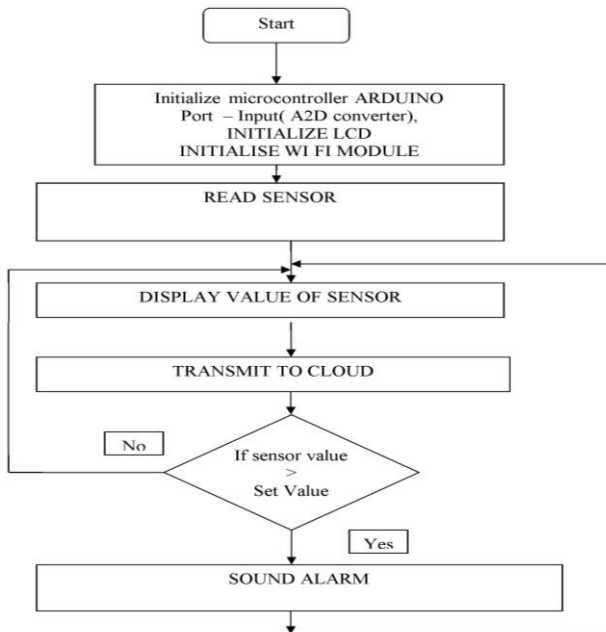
Start

Initialize microcontroller ARDUINO
Port – Input( A2D converter),
INITIALIZE LCD
INITIALISE WI FI MODULE

READ SENSOR

DISPLAY VALUE OF SENSOR

TRANSMIT TO CLOUD

No

If sensor value
>
Set Value

Yes

SOUND ALARM